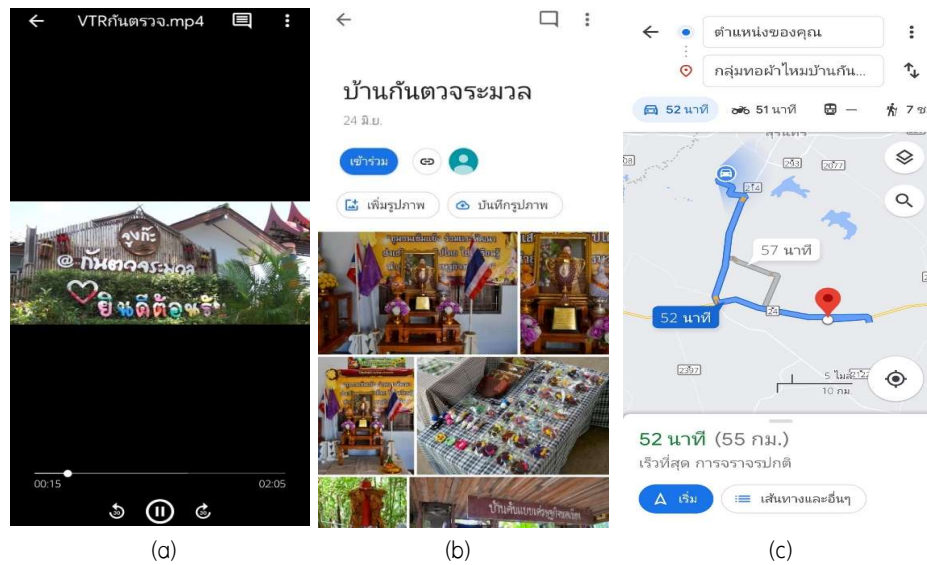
VTRกันตรวจ.mp4

จุงกิ๊ะ
@ กันตวจระมวล
ยินดีต้อนรับ

00:15
02:05

(a)

บ้านกันตวจระมวล
24 มิ.ย.
เข้าร่วม
เพิ่มรูปภาพ
บันทึกรูปภาพ

(b)

ตำแหน่งของคุณ
กลุ่มทอผ้าไหมบ้านกัน...
52 นาที
51 นาที
—
7 ช
214
2077
57 นาที
52 นาที
24
2397
5 ไมล์
10 กม
52 นาที (55 กม.)
เร็วที่สุด การจราจรปกติ
เริ่ม
เส้นทางและอื่นๆ

(c)